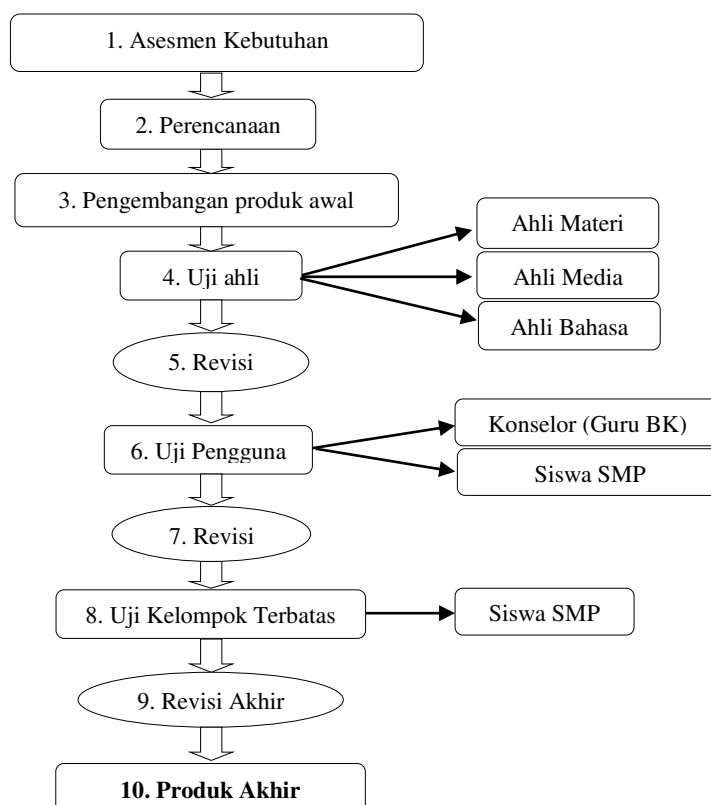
1. Asesmen Kebutuhan

2. Perencanaan

3. Pengembangan produk awal

4. Uji ahli

Ahli Materi

Ahli Media

Ahli Bahasa

5. Revisi

6. Uji Pengguna

Konselor (Guru BK)

Siswa SMP

7. Revisi

8. Uji Kelompok Terbatas

Siswa SMP

9. Revisi Akhir

**10. Produk Akhir**